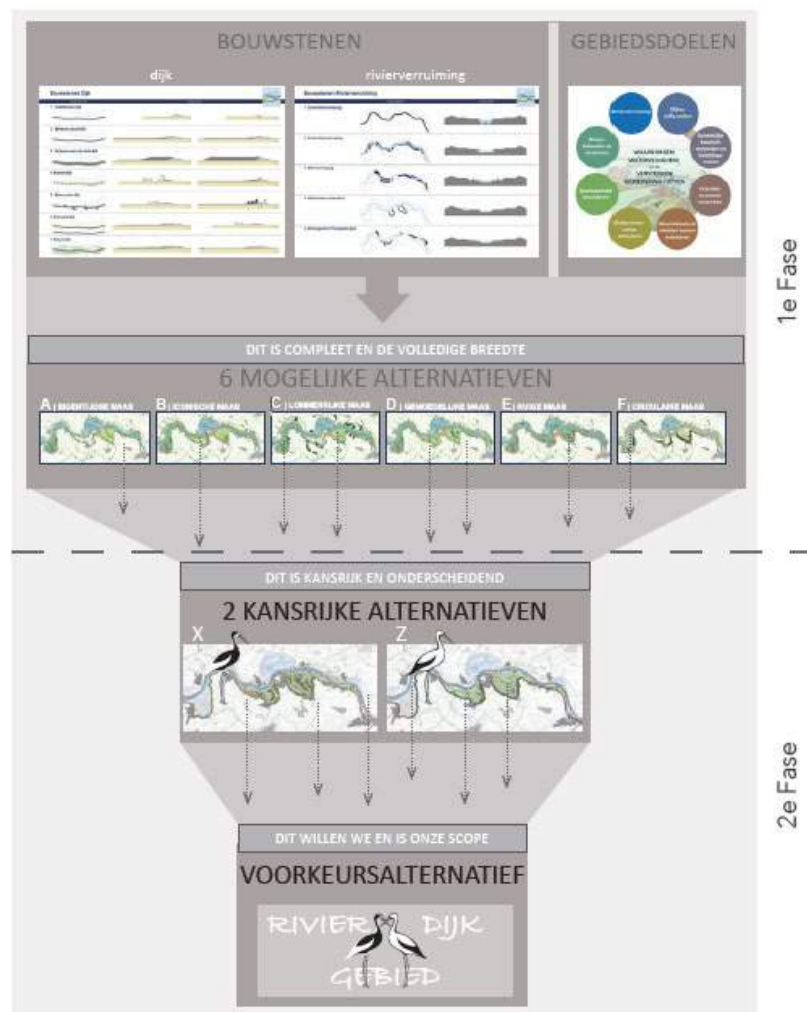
BOUWSTENEN

dijk

rivierverruiming

GEBIEDSDOELEN

1e Fase

DIT IS COMPLEET EN DE VOLLEDIGE BREEDTE

6 MOGELIJKE ALTERNATIEVEN

A | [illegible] MAAS

B | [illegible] MAAS

C | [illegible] MAAS

D | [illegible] MAAS

E | RIVIER MAAS

F | CIRCULAIRE MAAS

DIT IS KANSRIJK EN ONDERSCHEIDEND

2 KANSRIJKE ALTERNATIEVEN

X

Z

2e Fase

DIT WILLEN WE EN IS ONZE SCOPE

VOORKEURSALTERNATIEF

RIVIER DIJK GEBIED